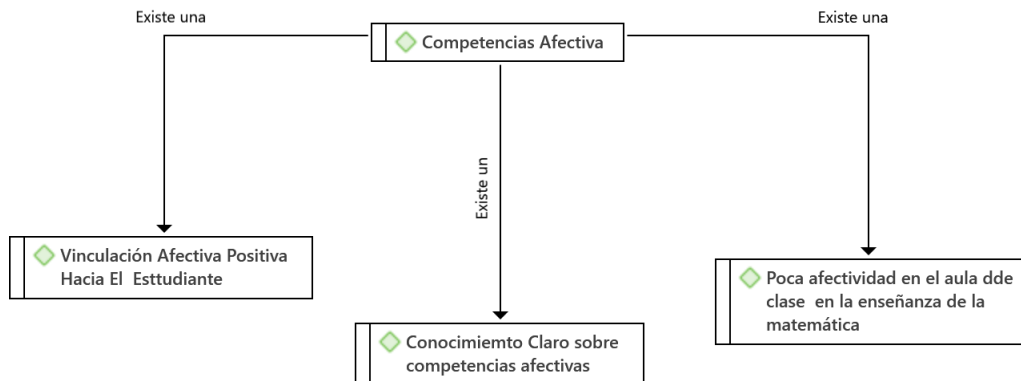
Competencias Afectiva

Existe una

Vinculación Afectiva Positiva Hacia El Esttudiante

Existe un

Conocimiemto Claro sobre competencias afectivas

Existe una

Poca afectividad en el aula dde clase en la enseñanza de la matemática